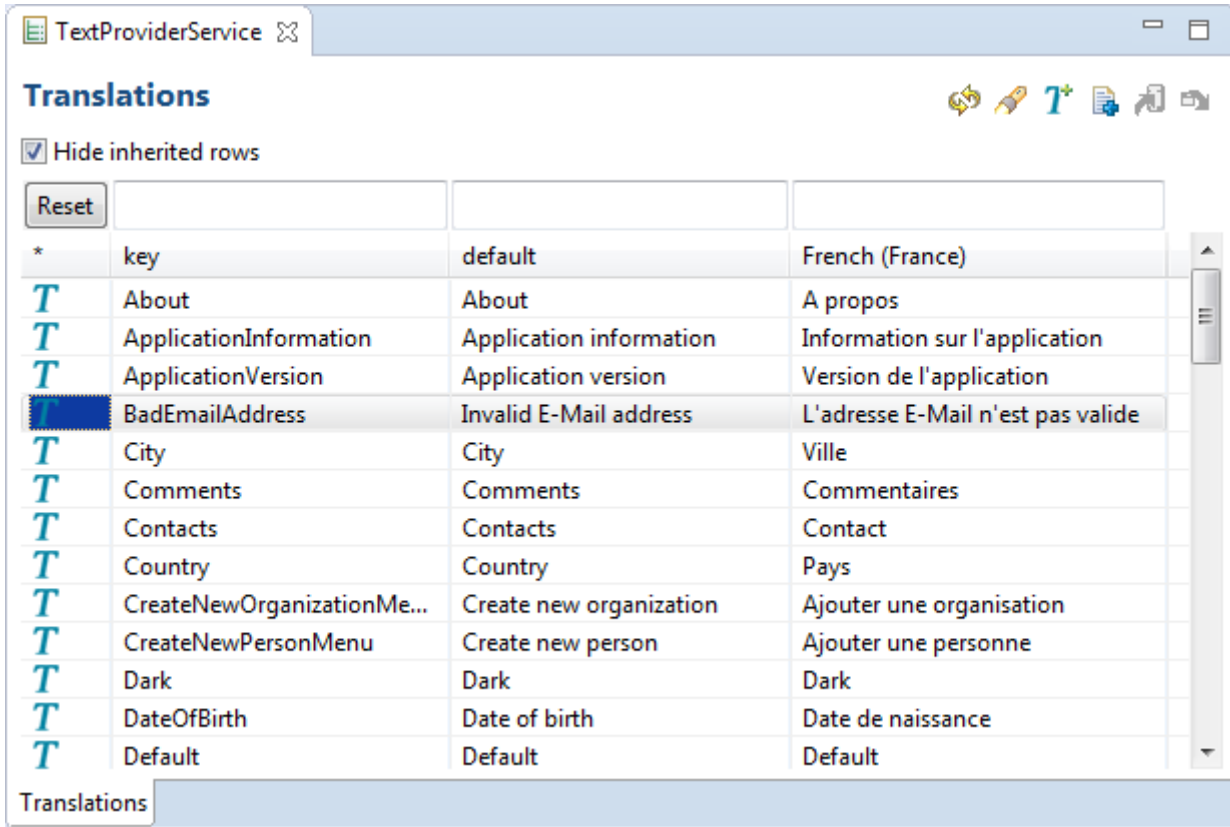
TextProviderService

Translations

Hide inherited rows

Reset

| * | key | default | French (France) |
|---|---|---|---|
| T | About | About | A propos |
| T | ApplicationInformation | Application information | Information sur l'application |
| T | ApplicationVersion | Application version | Version de l'application |
| T | BadEmailAddress | Invalid E-Mail address | L'adresse E-Mail n'est pas valide |
| T | City | City | Ville |
| T | Comments | Comments | Commentaires |
| T | Contacts | Contacts | Contact |
| T | Country | Country | Pays |
| T | CreateNewOrganizationMe... | Create new organization | Ajouter une organisation |
| T | CreateNewPersonMenu | Create new person | Ajouter une personne |
| T | Dark | Dark | Dark |
| T | DateOfBirth | Date of birth | Date de naissance |
| T | Default | Default | Default |

Translations